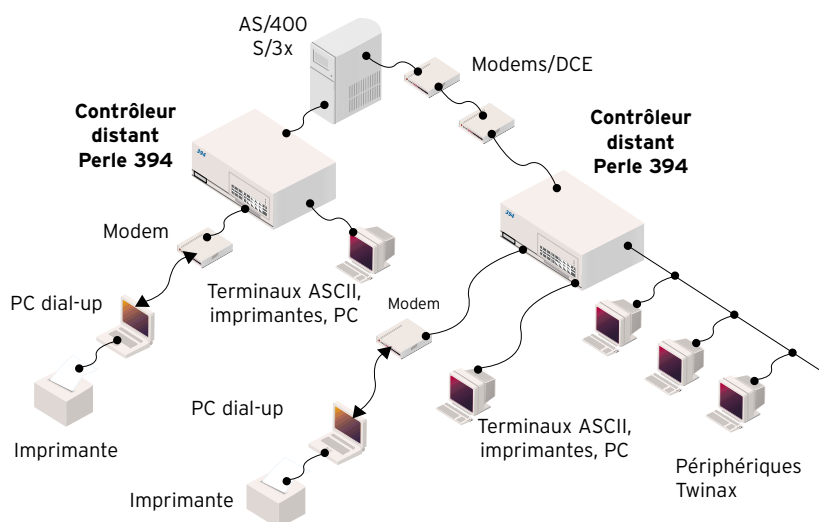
AS/400
S/3x

Modems/DCE

Contrôleur distant Perle 394

Contrôleur distant Perle 394

394

394

Modem

PC dial-up

Terminaux ASCII, imprimantes, PC

Modem

Imprimante

PC dial-up

Terminaux ASCII, imprimantes, PC

Périphériques Twinax

Imprimante